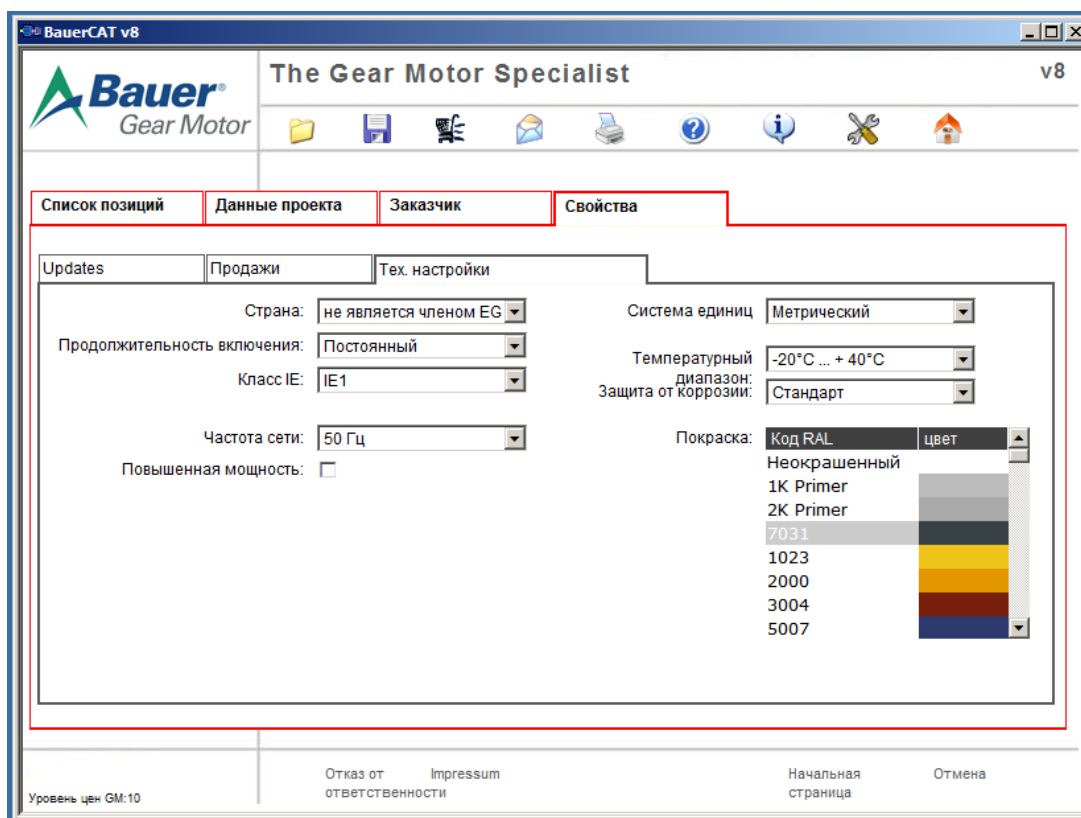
BauerCAT v8

Bauer® Gear Motor

The Gear Motor Specialist

v8

Список позиций | Данные проекта | Заказчик | Свойства

Updates | Продажи | Тех. настройки

Страна: не является членом EG

Продолжительность включения: Постоянный

Класс IE: IE1

Частота сети: 50 Гц

Повышенная мощность:

Система единиц Метрический

Температурный диапазон: -20°C ... + 40°C

Защита от коррозии: Стандарт

Покраска:

| Код RAL | цвет |
|---|---|
| Неокрашенный | |
| 1K Primer | |
| 2K Primer | |
| 7031 | |
| 1023 | |
| 2000 | |
| 3004 | |
| 5007 | |

Уровень цен GM:10

Отказ от ответственности

Impressum

Начальная страница

Отмена